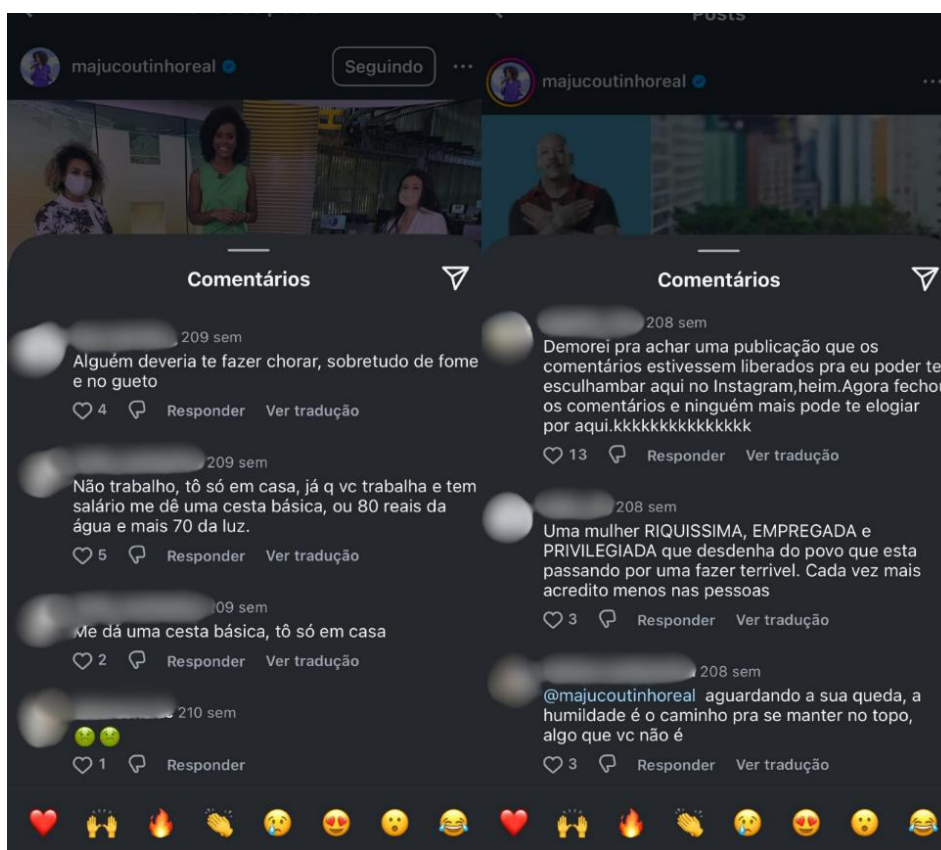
majucoutinhoreal Seguindo ...

Comentários

209 sem
Alguém deveria te fazer chorar, sobretudo de fome e no gueto
4 Responder Ver tradução

209 sem
Não trabalho, tô só em casa, já q vc trabalha e tem salário me dê uma cesta básica, ou 80 reais da água e mais 70 da luz.
5 Responder Ver tradução

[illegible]09 sem
Me dá uma cesta básica, tô só em casa
2 Responder Ver tradução

210 sem
🤢🤢
1 Responder

❤️ 🙌 🔥 👏 😢 😍 😮 😂

Posts

majucoutinhoreal

Comentários

208 sem
Demorei pra achar uma publicação que os comentários estivessem liberados pra eu poder te esculhambar aqui no Instagram,heim.Agora fechou os comentários e ninguém mais pode te elogiar por aqui.kkkkkkkkkkkkkk
13 Responder Ver tradução

208 sem
Uma mulher RIQUISSIMA, EMPREGADA e PRIVILEGIADA que desdenha do povo que esta passando por uma fazer terrivel. Cada vez mais acredito menos nas pessoas
3 Responder Ver tradução

208 sem
@majucoutinhoreal aguardando a sua queda, a humildade é o caminho pra se manter no topo, algo que vc não é
3 Responder Ver tradução

❤️ 🙌 🔥 👏 😢 😍 😮 😂